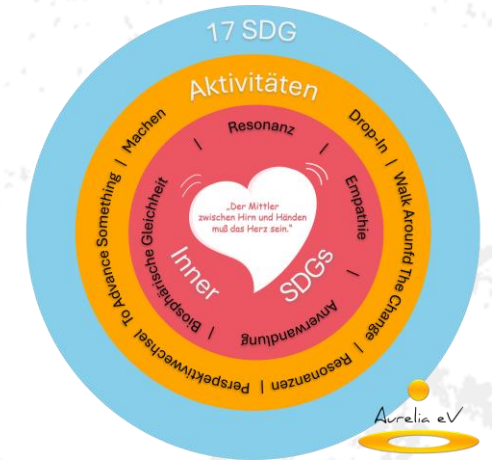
17 SDG

Aktivitäten

Drop-In | Walk Arounfd The Change | Resonanzen | Perspektivwechsel To Advance Something | Machen

Resonanz | Empathie | Anverwandlung | Biosphärische Gleichheit |

„Der Mittler zwischen Hirn und Händen muß das Herz sein."

Inner SDGs

Aurelia eV